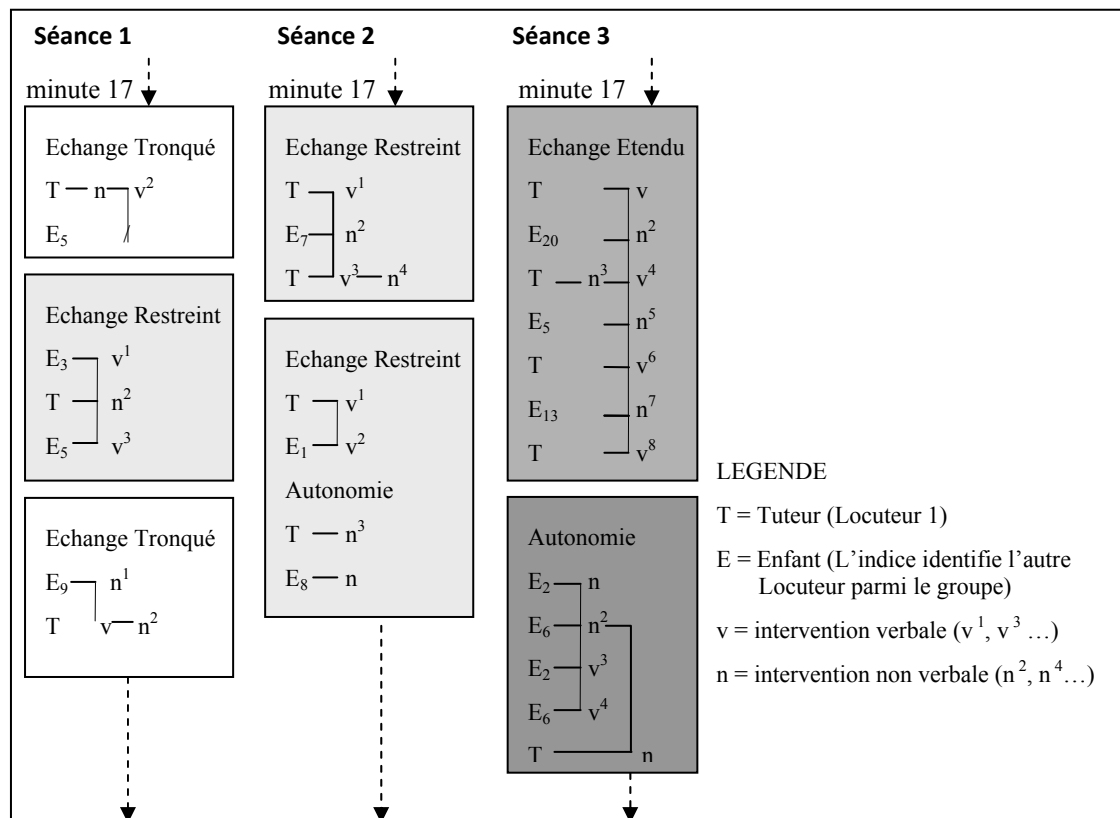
Séance 1

minute 17

Echange Tronqué

T — n — $v^2$

$E_5$

Echange Restreint

$E_3$ — $v^1$

T — $n^2$

$E_5$ — $v^3$

Echange Tronqué

$E_9$ — $n^1$

T v — $n^2$

Séance 2

minute 17

Echange Restreint

T — $v^1$

$E_7$ — $n^2$

T — $v^3$ — $n^4$

Echange Restreint

T — $v^1$

$E_1$ — $v^2$

Autonomie

T — $n^3$

$E_8$ — n

Séance 3

minute 17

Echange Etendu

T — v

$E_{20}$ — $n^2$

T — $n^3$ — $v^4$

$E_5$ — $n^5$

T — $v^6$

$E_{13}$ — $n^7$

T — $v^8$

Autonomie

$E_2$ — n

$E_6$ — $n^2$

$E_2$ — $v^3$

$E_6$ — $v^4$

T n

LEGENDE

T = Tuteur (Locuteur 1)

E = Enfant (L'indice identifie l'autre Locuteur parmi le groupe)

v = intervention verbale ($v^1$, $v^3$ …)

n = intervention non verbale ($n^2$, $n^4$…)